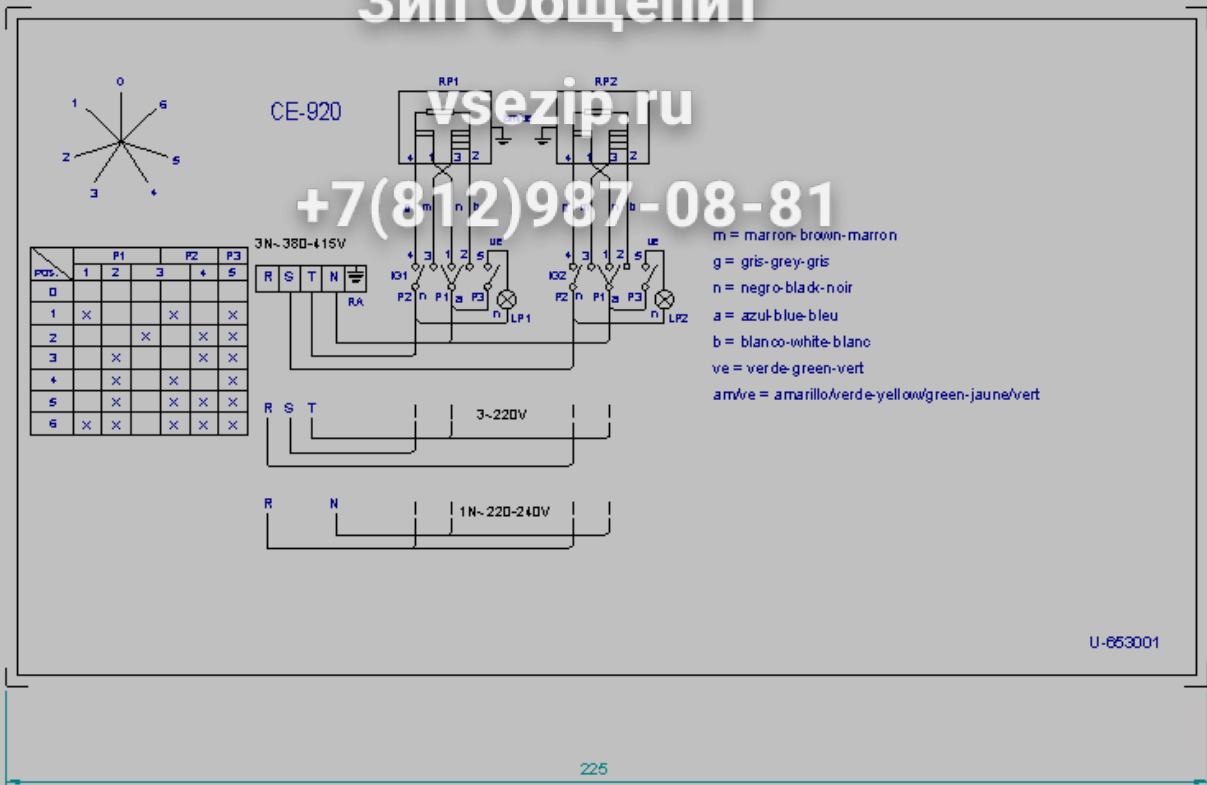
Зип Общепит

vsezip.ru

+7(812)987-08-81

CE-920

0
1
6
2
5
3
4

| POS. | P1 1 | P1 2 | P1 3 | P2 4 | P2 5 | P3 |
|---|---|---|---|---|---|---|
| 0 | | | | | | |
| 1 | × | | | × | | × |
| 2 | | | × | | × | × |
| 3 | | × | | | × | × |
| 4 | | × | | × | | × |
| 5 | | × | | × | × | × |
| 6 | × | × | | × | × | × |

RP1
RP2

3N~380-415V
R S T N
RA

4 1 3 2
m n b
4 3 1 2 5
ue
IG1
P2 n P1 a P3
n LP1

4 1 3 2
m n b
4 3 1 2 5
ue
IG2
P2 n P1 a P3
n LP2

m = marron-brown-marron
g = gris-grey-gris
n = negro-black-noir
a = azul-blue-bleu
b = blanco-white-blanc
ve = verde-green-vert
am/ve = amarillo/verde-yellow/green-jaune/vert

R S T
3~220V

R N
1N~220-240V

U-653001

225